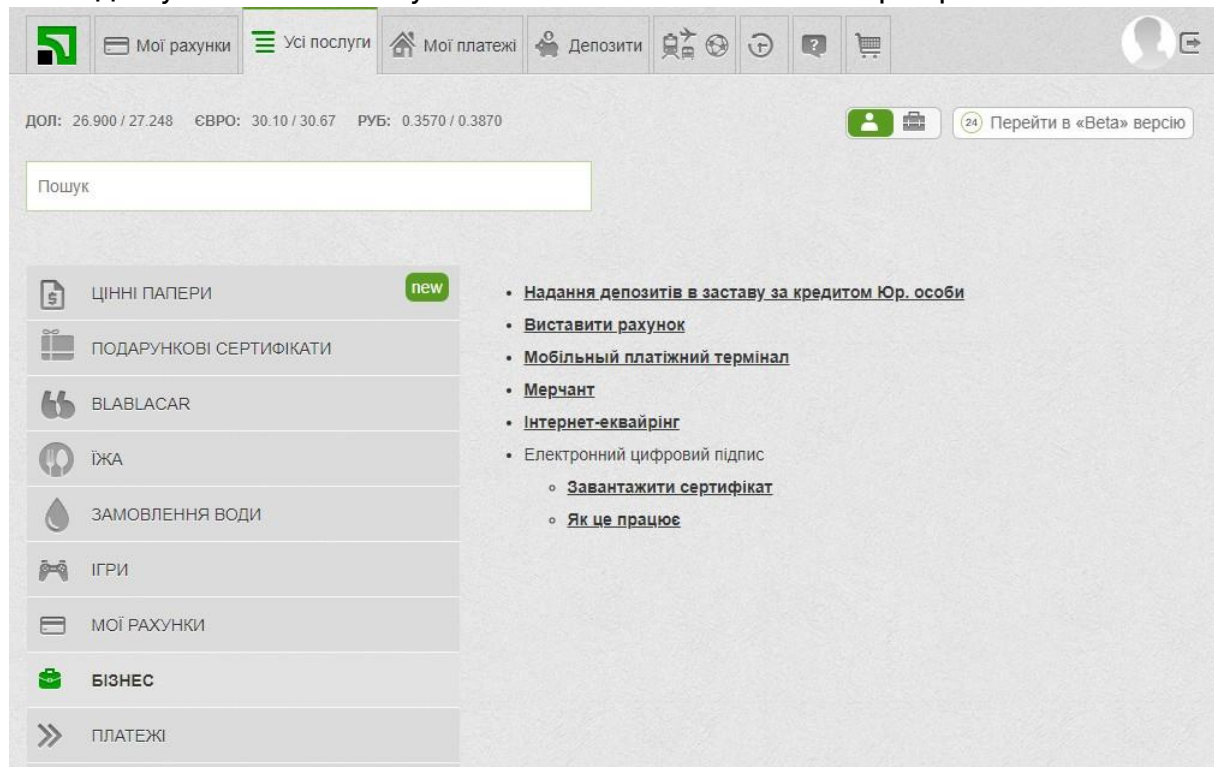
Мої рахунки Усі послуги Мої платежі Депозити

ДОЛ: 26.900 / 27.248 ЄВРО: 30.10 / 30.67 РУБ: 0.3570 / 0.3870

24 Перейти в «Beta» версію

Пошук

ЦІННІ ПАПЕРИ new
ПОДАРУНКОВІ СЕРТИФІКАТИ
BLABLACAR
ЇЖА
ЗАМОВЛЕННЯ ВОДИ
ІГРИ
МОЇ РАХУНКИ
БІЗНЕС
ПЛАТЕЖІ

- Надання депозитів в заставу за кредитом Юр. особи
- Виставити рахунок
- Мобільный платіжний термінал
- Мерчант
- Інтернет-еквайрінг
- Електронний цифровий підпис
  - Завантажити сертифікат
  - Як це працює